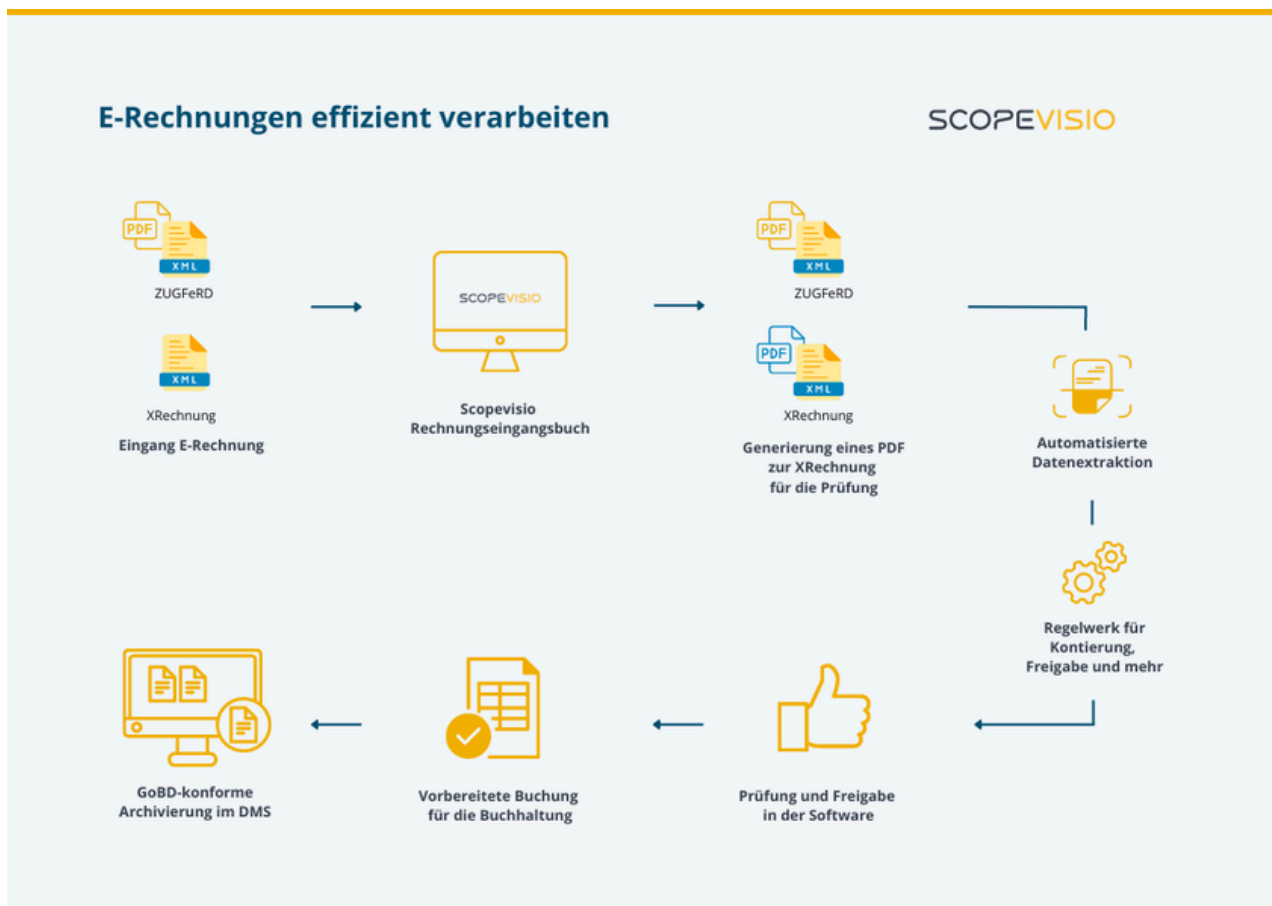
E-Rechnungen effizient verarbeiten

SCOPEVISIO

PDF
XML
ZUGFeRD

XML
XRechnung

Eingang E-Rechnung

SCOPEVISIO

Scopevisio Rechnungseingangsbuch

PDF
XML
ZUGFeRD

PDF
XML
XRechnung

Generierung eines PDF zur XRechnung für die Prüfung

Automatisierte Datenextraktion

Regelwerk für Kontierung, Freigabe und mehr

Prüfung und Freigabe in der Software

Vorbereitete Buchung für die Buchhaltung

GoBD-konforme Archivierung im DMS